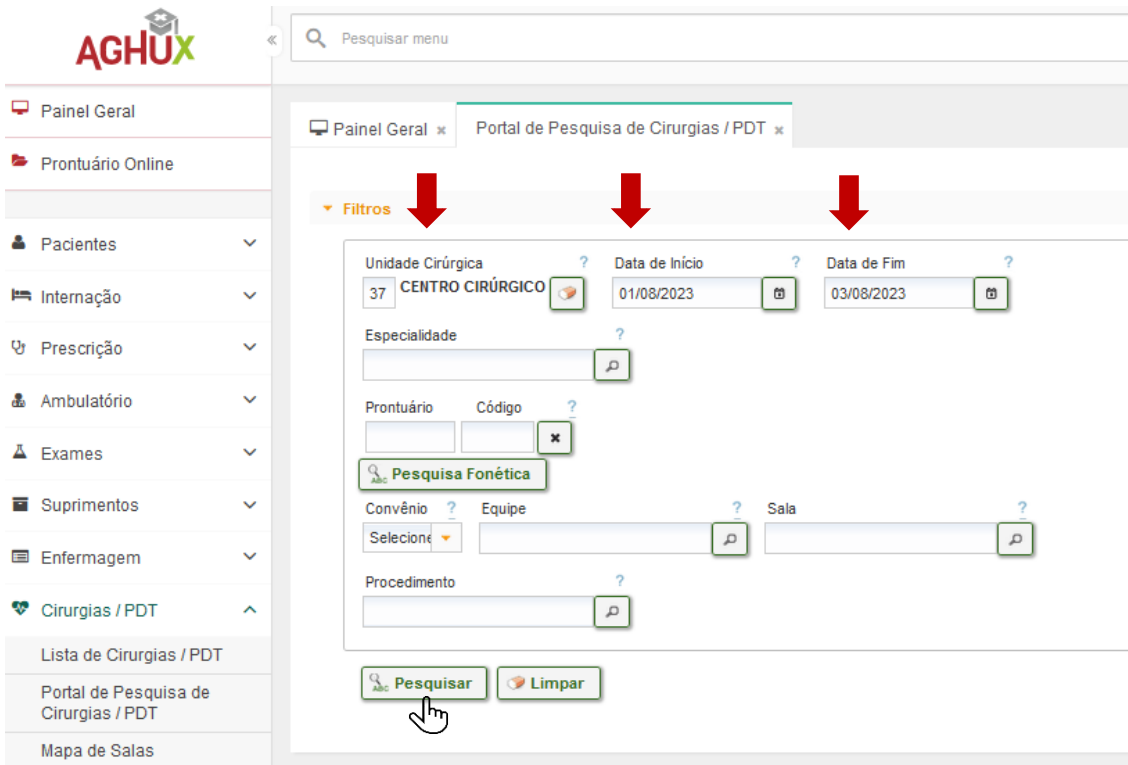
AGHUX

«

Pesquisar menu

Painel Geral

Prontuário Online

Pacientes

Internação

Prescrição

Ambulatório

Exames

Suprimentos

Enfermagem

Cirurgias / PDT

Lista de Cirurgias / PDT

Portal de Pesquisa de Cirurgias / PDT

Mapa de Salas

Painel Geral ×

Portal de Pesquisa de Cirurgias / PDT ×

Filtros

Unidade Cirúrgica ?

37 CENTRO CIRÚRGICO

Data de Início ?

01/08/2023

Data de Fim ?

03/08/2023

Especialidade ?

Prontuário

Código ?

Pesquisa Fonética

Convênio ?

Selecione

Equipe ?

Sala ?

Procedimento ?

Pesquisar

Limpar